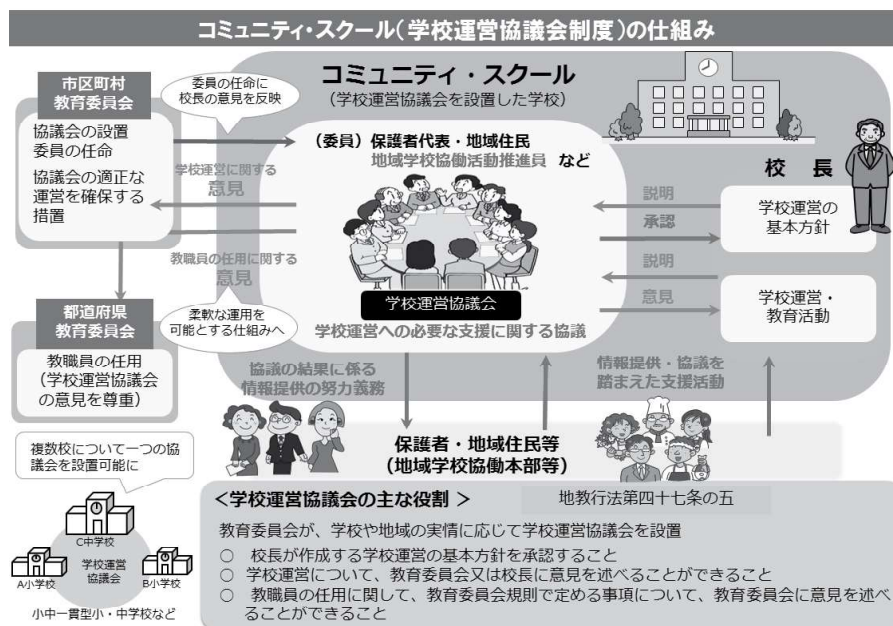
コミュニティ・スクール（学校運営協議会制度）の仕組み

市区町村
教育委員会

協議会の設置
委員の任命
協議会の適正な運営を確保する措置

委員の任命に校長の意見を反映

コミュニティ・スクール
（学校運営協議会を設置した学校）

学校運営に関する
意見

教職員の任用に関する
意見

柔軟な運用を可能とする仕組みへ

都道府県
教育委員会

教職員の任用
（学校運営協議会の意見を尊重）

（委員）保護者代表・地域住民
地域学校協働活動推進員　など

学校運営協議会
学校運営への必要な支援に関する協議

校　長

説明
承認
学校運営の基本方針

説明
意見
学校運営・教育活動

協議の結果に係る
情報提供の努力義務

情報提供・協議を
踏まえた支援活動

保護者・地域住民等
（地域学校協働本部等）

複数校について一つの協議会を設置可能に

C中学校
学校運営協議会
A小学校
B小学校
小中一貫型小・中学校など

＜学校運営協議会の主な役割＞
地教行法第四十七条の五

教育委員会が、学校や地域の実情に応じて学校運営協議会を設置
○　校長が作成する学校運営の基本方針を承認すること
○　学校運営について、教育委員会又は校長に意見を述べることができること
○　教職員の任用に関して、教育委員会規則で定める事項について、教育委員会に意見を述べることができること